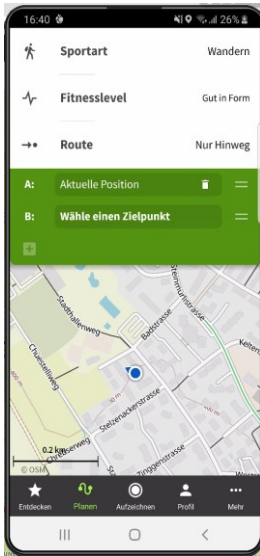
16:40 26%

Sportart Wandern

Fitnesslevel Gut in Form

Route Nur Hinweg

A: Aktuelle Position

B: Wähle einen Zielpunkt

Stadthallenweg
Badstrasse
Steinmürlistrasse
Churzeltweg
Stelzenackerstrasse
Ziegelmattweg
Zinggenstrasse
0.2 km
© OSM

Entdecken Planen Aufzeichnen Profil Mehr